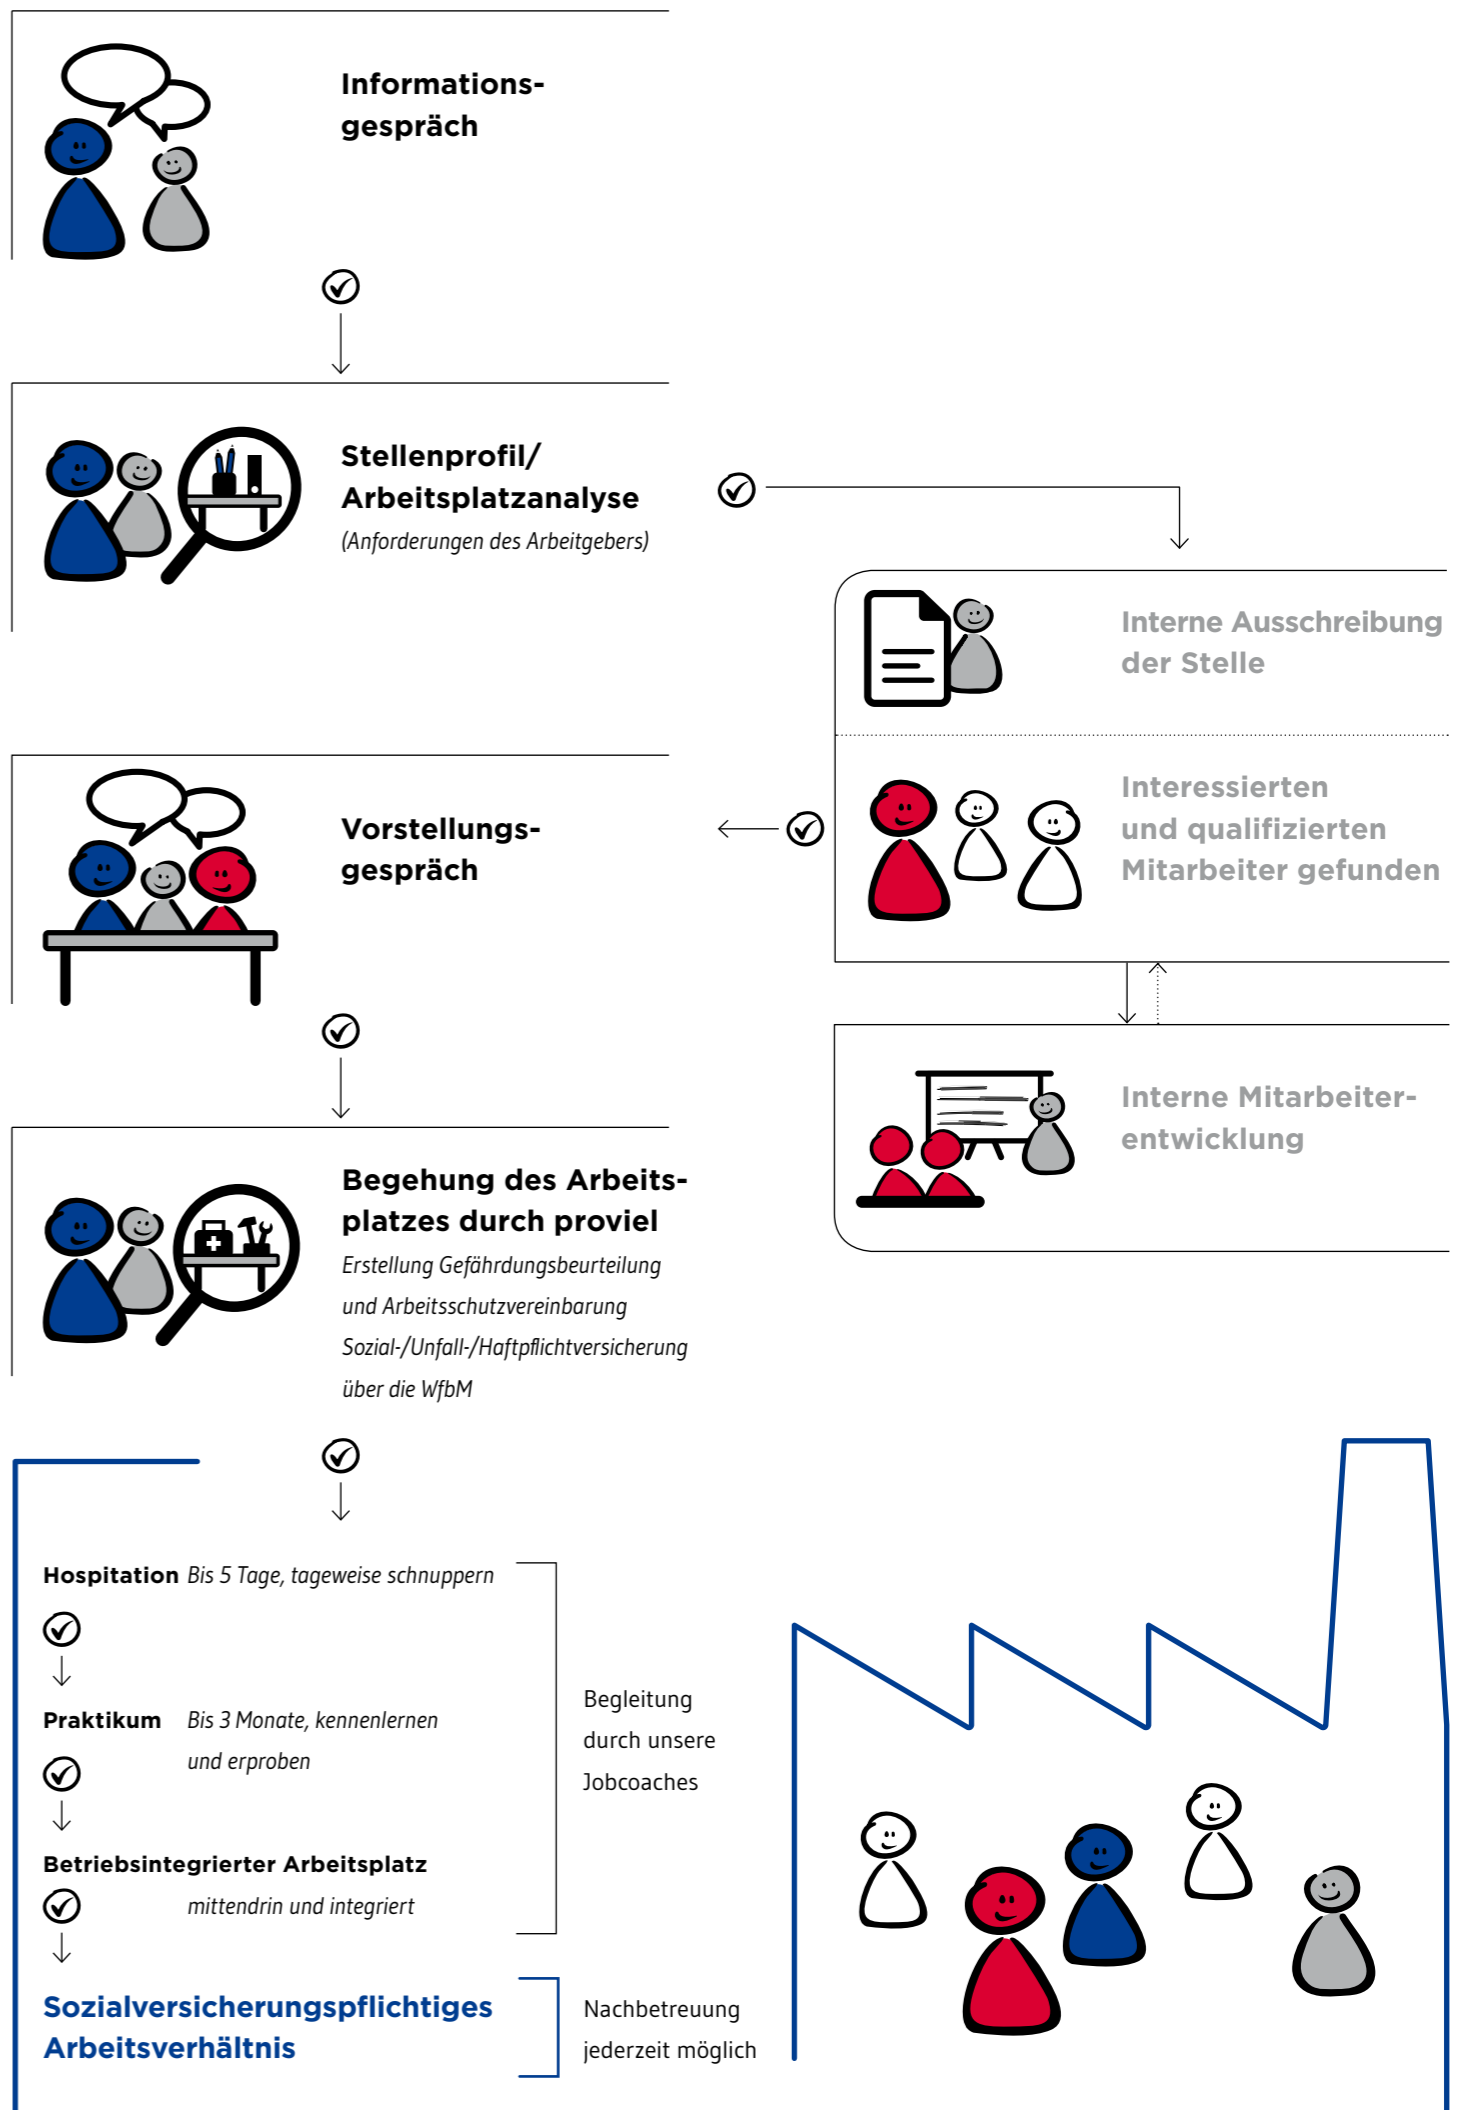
Informationsgespräch

Stellenprofil/ Arbeitsplatzanalyse
(Anforderungen des Arbeitgebers)

Interne Ausschreibung der Stelle

Interessierten und qualifizierten Mitarbeiter gefunden

Vorstellungsgespräch

Interne Mitarbeiterentwicklung

Begehung des Arbeitsplatzes durch proviel
Erstellung Gefährdungsbeurteilung und Arbeitsschutzvereinbarung
Sozial-/Unfall-/Haftpflichtversicherung über die WfbM

Hospitation Bis 5 Tage, tageweise schnuppern

Praktikum Bis 3 Monate, kennenlernen und erproben

Betriebsintegrierter Arbeitsplatz mittendrin und integriert

Begleitung durch unsere Jobcoaches

Sozialversicherungspflichtiges Arbeitsverhältnis

Nachbetreuung jederzeit möglich